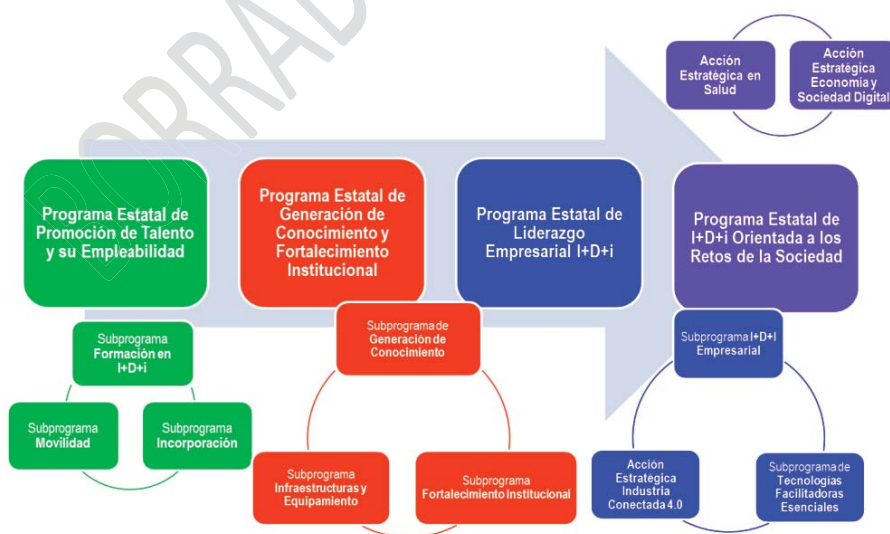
Acción Estratégica en Salud

Acción Estratégica Economía y Sociedad Digital

Programa Estatal de Promoción de Talento y su Empleabilidad

Subprograma Formación en I+D+i

Subprograma Movilidad

Subprograma Incorporación

Programa Estatal de Generación de Conocimiento y Fortalecimiento Institucional

Subprograma de Generación de Conocimiento

Subprograma Infraestructuras y Equipamiento

Subprograma Fortalecimiento Institucional

Programa Estatal de Liderazgo Empresarial I+D+i

Programa Estatal de I+D+i Orientada a los Retos de la Sociedad

Subprograma I+D+I Empresarial

Acción Estratégica Industria Conectada 4.0

Subprograma de Tecnologías Facilitadoras Esenciales